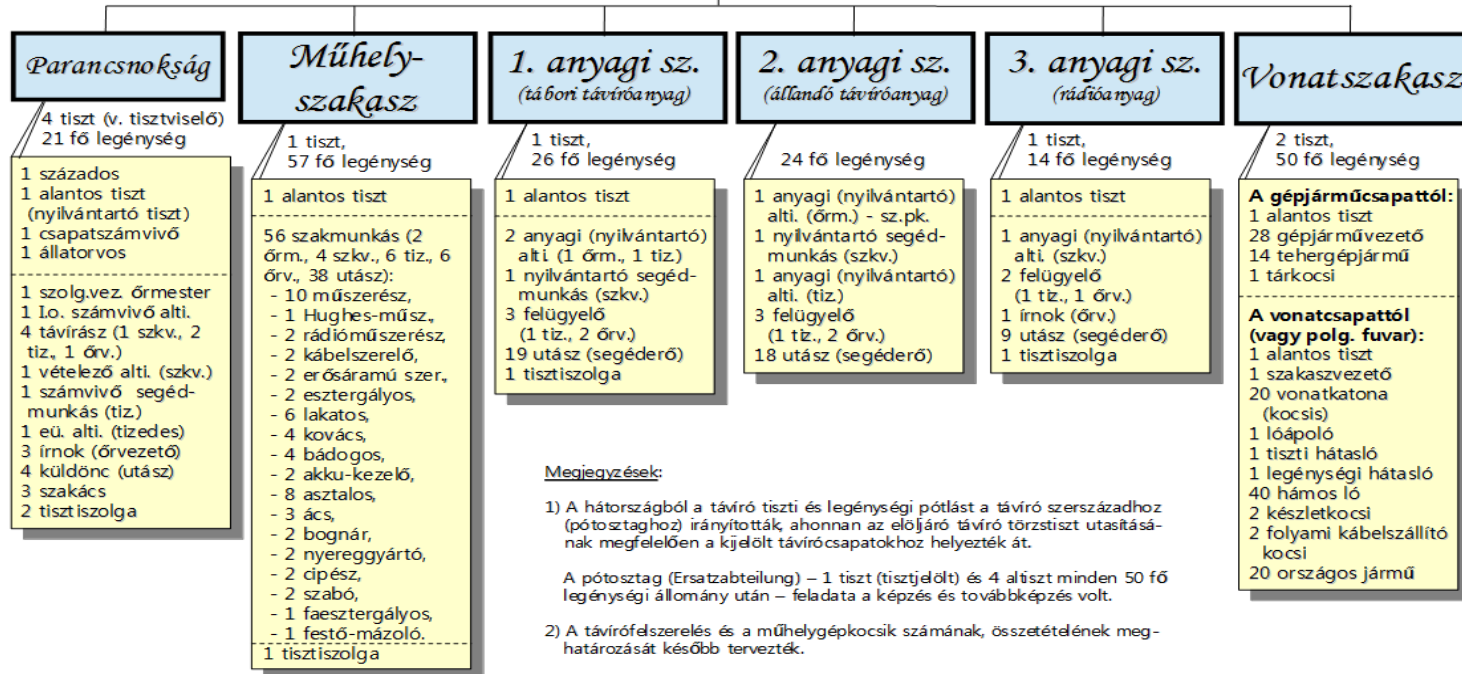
Parancsnokság

4 tiszt (v. tisztviselő)
21 fő legénység

1 százados
1 alantos tiszt (nyilvántartó tiszt)
1 csapatszámvivő
1 állatorvos

1 szolg.vez. őrmester
1 I.o. számvivő alti.
4 távírász (1 szkv., 2 tiz., 1 őrv.)
1 vételező alti. (szkv.)
1 számvivő segédmunkás (tiz.)
1 eü. alti. (tizedes)
3 írnok (őrvezető)
4 küldönc (utász)
3 szakács
2 tisztiszolga

Műhely-szakasz

1 tiszt,
57 fő legénység

1 alantos tiszt

56 szakmunkás (2 őrm., 4 szkv., 6 tiz., 6 őrv., 38 utász):
- 10 műszerész,
- 1 Hughes-műsz.,
- 2 rádióműszerész,
- 2 kábelszerelő,
- 2 erősáramú szer.,
- 2 esztergályos,
- 6 lakatos,
- 4 kovács,
- 4 bádogos,
- 2 akku-kezelő,
- 8 asztalos,
- 3 ács,
- 2 bognár,
- 2 nyereggyártó,
- 2 cipész,
- 2 szabó,
- 1 faesztergályos,
- 1 festő-mázoló.

1 tisztiszolga

1. anyagi sz.
(tábori távíróanyag)

1 tiszt,
26 fő legénység

1 alantos tiszt

2 anyagi (nyilvántartó) alti (1 őrm., 1 tiz.)
1 nyilvántartó segédmunkás (szkv.)
3 felügyelő (1 tiz., 2 őrv.)
19 utász (segéderő)
1 tisztiszolga

2. anyagi sz.
(állandó távíróanyag)

24 fő legénység

1 anyagi (nyilvántartó) alti. (őrm.) - sz.pk.
1 nyilvántartó segédmunkás (szkv.)
1 anyagi (nyilvántartó) alti. (tiz.)
3 felügyelő (1 tiz., 2 őrv.)
18 utász (segéderő)

3. anyagi sz.
(rádióanyag)

1 tiszt,
14 fő legénység

1 alantos tiszt

1 anyagi (nyilvántartó) alti. (szkv.)
2 felügyelő (1 tiz., 1 őrv.)
1 írnok (őrv.)
9 utász (segéderő)
1 tisztiszolga

Vonatszakasz

2 tiszt,
50 fő legénység

A gépjárműcsapattól:
1 alantos tiszt
28 gépjárművezető
14 tehergépjármű
1 tárkocsi

A vonatcsapattól (vagy polg. fuvar):
1 alantos tiszt
1 szakaszvezető
20 vonatkatona (kocsis)
1 lóápoló
1 tiszti hátasló
1 legénységi hátasló
40 hámos ló
2 készletkocsi
2 folyami kábelszállító kocsi
20 országos jármű

Megjegyzések:

1) A hátországból a távíró tiszti és legénységi pótlást a távíró szerszázadhoz (pótosztaghoz) irányították, ahonnan az elöljáró távíró törzstiszt utasításának megfelelően a kijelölt távírócsapatokhoz helyezték át.

A pótosztag (Ersatzabteilung) – 1 tiszt (tisztjelölt) és 4 altiszt minden 50 fő legénységi állomány után – feladata a képzés és továbbképzés volt.

2) A távírófelszerelés és a műhelygépkocsik számának, összetételének meghatározását később tervezték.